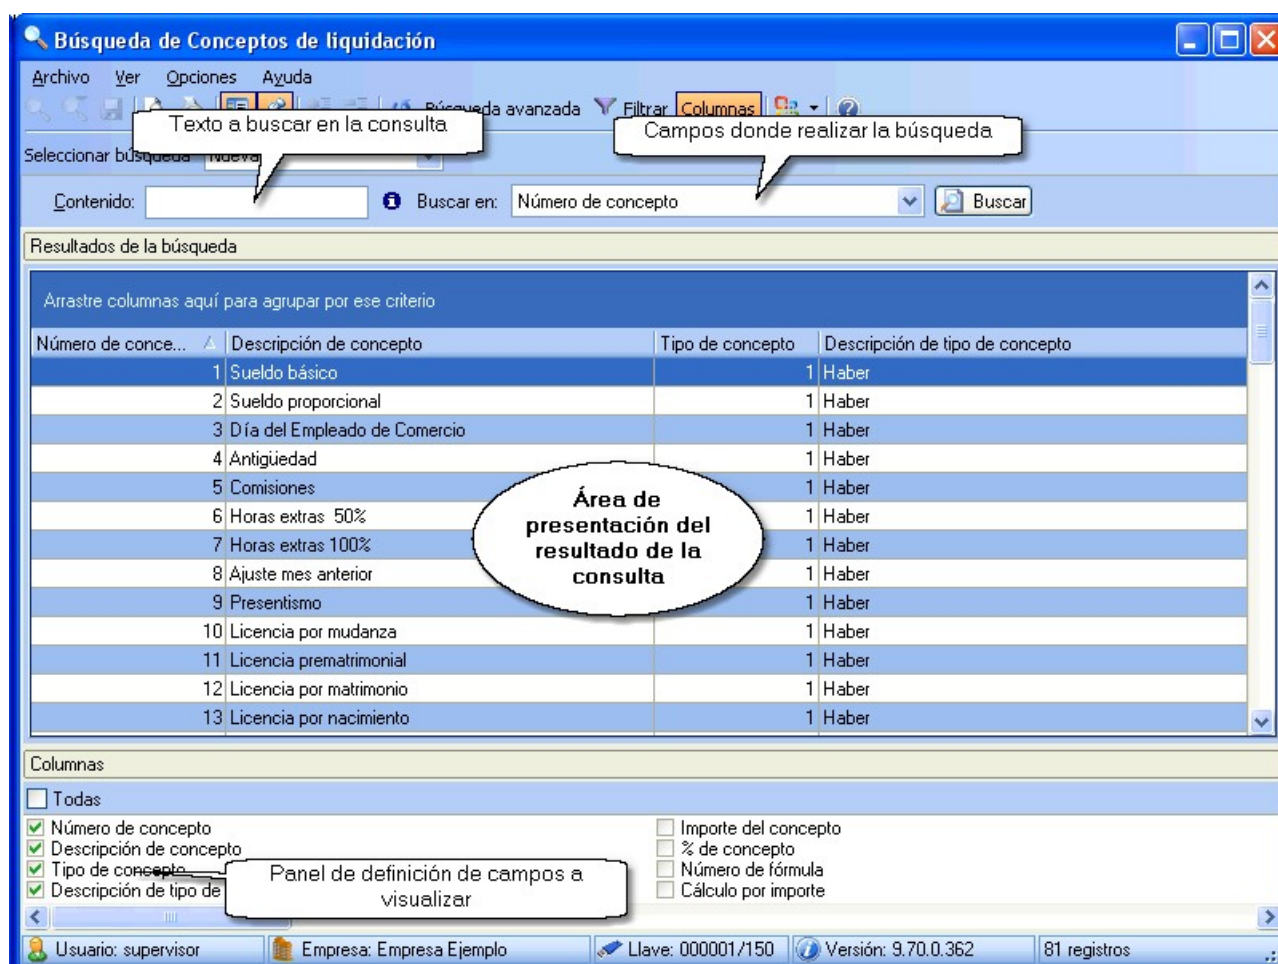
Búsqueda de Conceptos de liquidación

Archivo Ver Opciones Ayuda

Búsqueda avanzada Filtrar Columnas

Texto a buscar en la consulta

Campos donde realizar la búsqueda

Seleccionar búsqueda Nueva

Contenido:

Buscar en: Número de concepto

Buscar

Resultados de la búsqueda

Arrastre columnas aquí para agrupar por ese criterio

| Número de conce... | Descripción de concepto | Tipo de concepto | Descripción de tipo de concepto |
|---|---|---|---|
| 1 | Sueldo básico | 1 | Haber |
| 2 | Sueldo proporcional | 1 | Haber |
| 3 | Día del Empleado de Comercio | 1 | Haber |
| 4 | Antigüedad | 1 | Haber |
| 5 | Comisiones | 1 | Haber |
| 6 | Horas extras 50% | 1 | Haber |
| 7 | Horas extras 100% | 1 | Haber |
| 8 | Ajuste mes anterior | 1 | Haber |
| 9 | Presentismo | 1 | Haber |
| 10 | Licencia por mudanza | 1 | Haber |
| 11 | Licencia prematrimonial | 1 | Haber |
| 12 | Licencia por matrimonio | 1 | Haber |
| 13 | Licencia por nacimiento | 1 | Haber |

Área de presentación del resultado de la consulta

Columnas

Todas

Número de concepto
Descripción de concepto
Tipo de concepto
Descripción de tipo de

Importe del concepto
% de concepto
Número de fórmula
Cálculo por importe

Panel de definición de campos a visualizar

Usuario: supervisor | Empresa: Empresa Ejemplo | Llave: 000001/150 | Versión: 9.70.0.362 | 81 registros